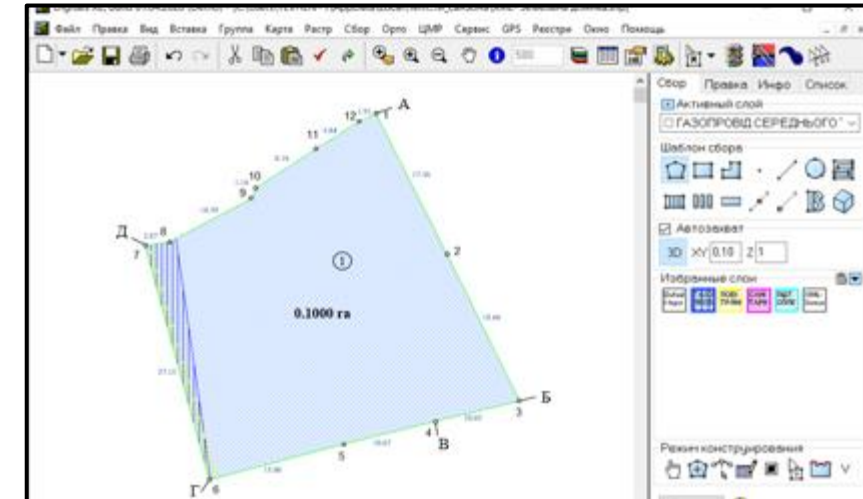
Файл Правка Вид Вставка Группа Карта Растр Сбор Орто ЦМР Сервис GPS Реєстри Окно Помощь

Сбор Правка Инфо Список

Активный слой

ГАЗОПРОВІД СЕРЕДНЬОГО

Шаблон сбора

Автозахват

3D XY 0.10 Z 1

Избранные слои

Режим конструирования

А
12
1
11
10
9
Д
8
7
1
2
0.1000 га
Б
3
4
В
5
Г
6